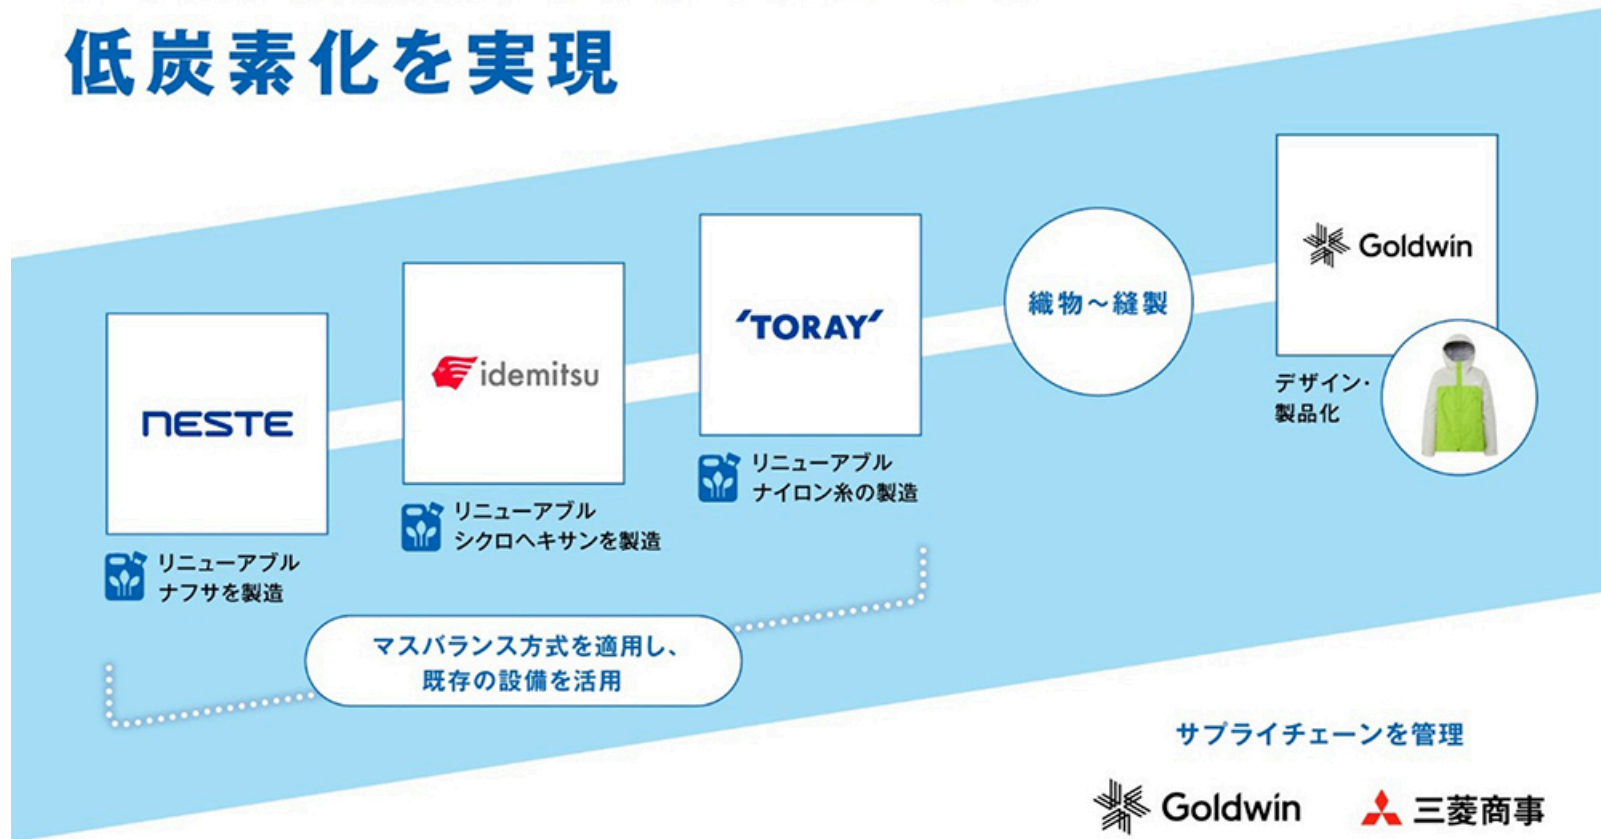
低炭素化を実現

NESTE

リニューアブルナフサを製造

idemitsu

リニューアブルシクロヘキサンを製造

'TORAY'

リニューアブルナイロン糸の製造

織物～縫製

Goldwin

デザイン・製品化

マスバランス方式を適用し、既存の設備を活用

サプライチェーンを管理

Goldwin

三菱商事